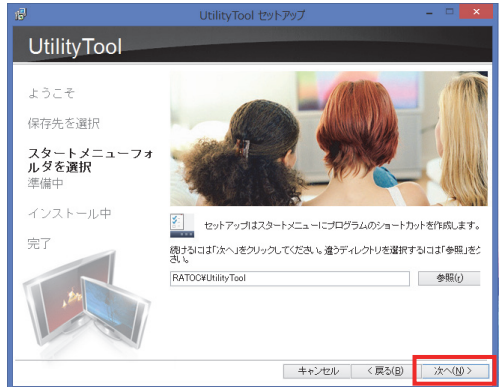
UtilityTool セットアップ

UtilityTool

ようこそ

保存先を選択

スタートメニューフォルダを選択

準備中

インストール中

完了

セットアップはスタートメニューにプログラムのショートカットを作成します。

続けるには「次へ」をクリックしてください。違うディレクトリを選択するには「参照」をクリックしてください。

RATOC¥UtilityTool

参照(R)

キャンセル

< 戻る(B)

次へ(N) >